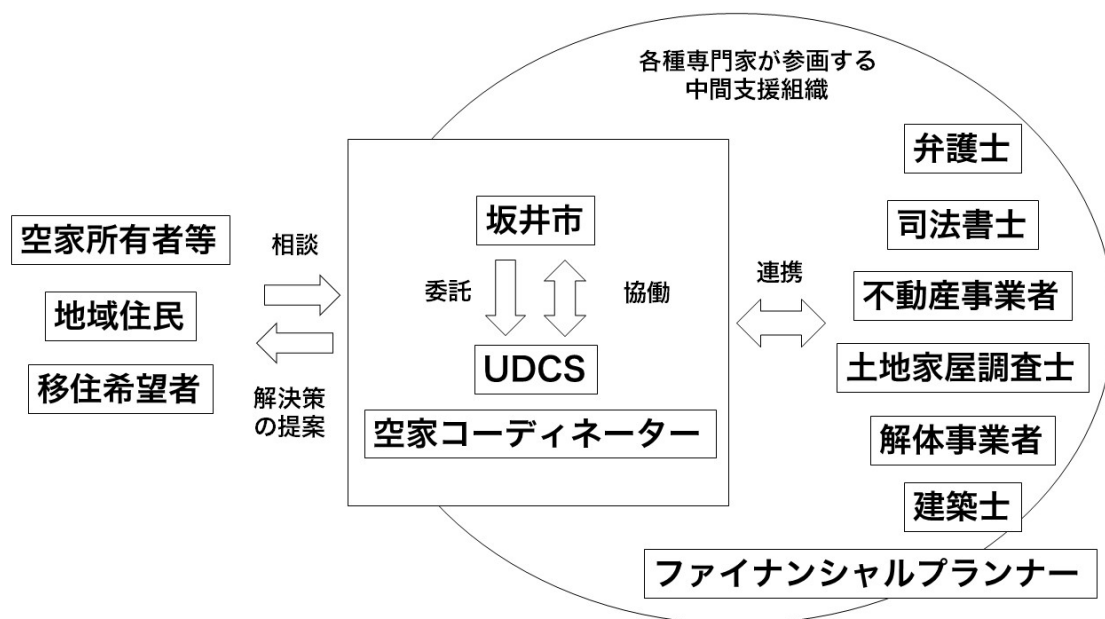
各種専門家が参画する
中間支援組織

空家所有者等

地域住民

移住希望者

相談

解決策
の提案

坂井市

委託

協働

UDCS

空家コーディネーター

連携

弁護士

司法書士

不動産事業者

土地家屋調査士

解体事業者

建築士

ファイナンシャルプランナー